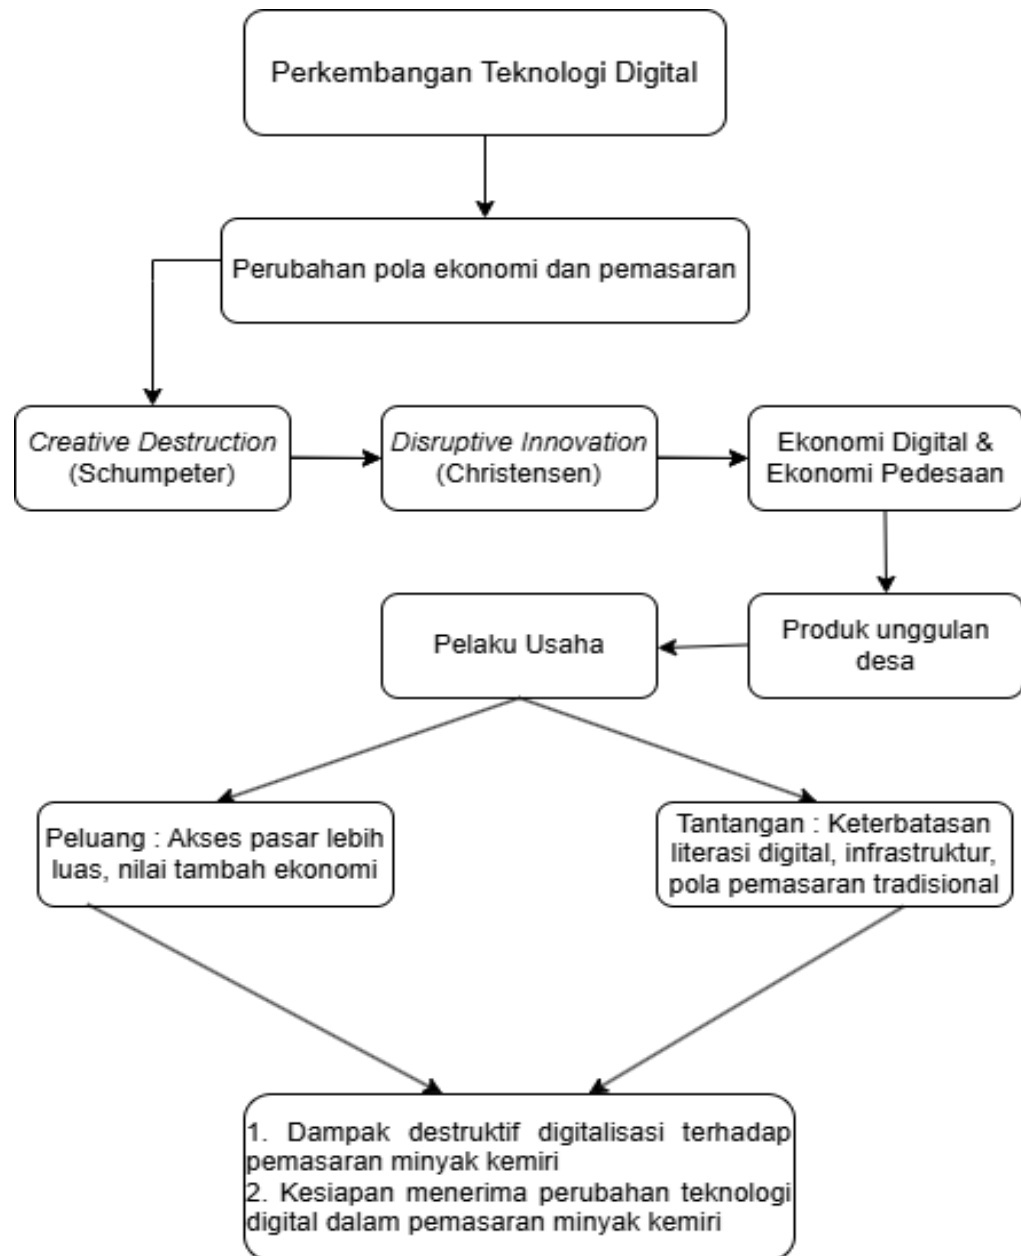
Perkembangan Teknologi Digital

Perubahan pola ekonomi dan pemasaran

Creative Destruction (Schumpeter)

Disruptive Innovation (Christensen)

Ekonomi Digital & Ekonomi Pedesaan

Produk unggulan desa

Pelaku Usaha

Peluang : Akses pasar lebih luas, nilai tambah ekonomi

Tantangan : Keterbatasan literasi digital, infrastruktur, pola pemasaran tradisional

1. Dampak destruktif digitalisasi terhadap pemasaran minyak kemiri
2. Kesiapan menerima perubahan teknologi digital dalam pemasaran minyak kemiri